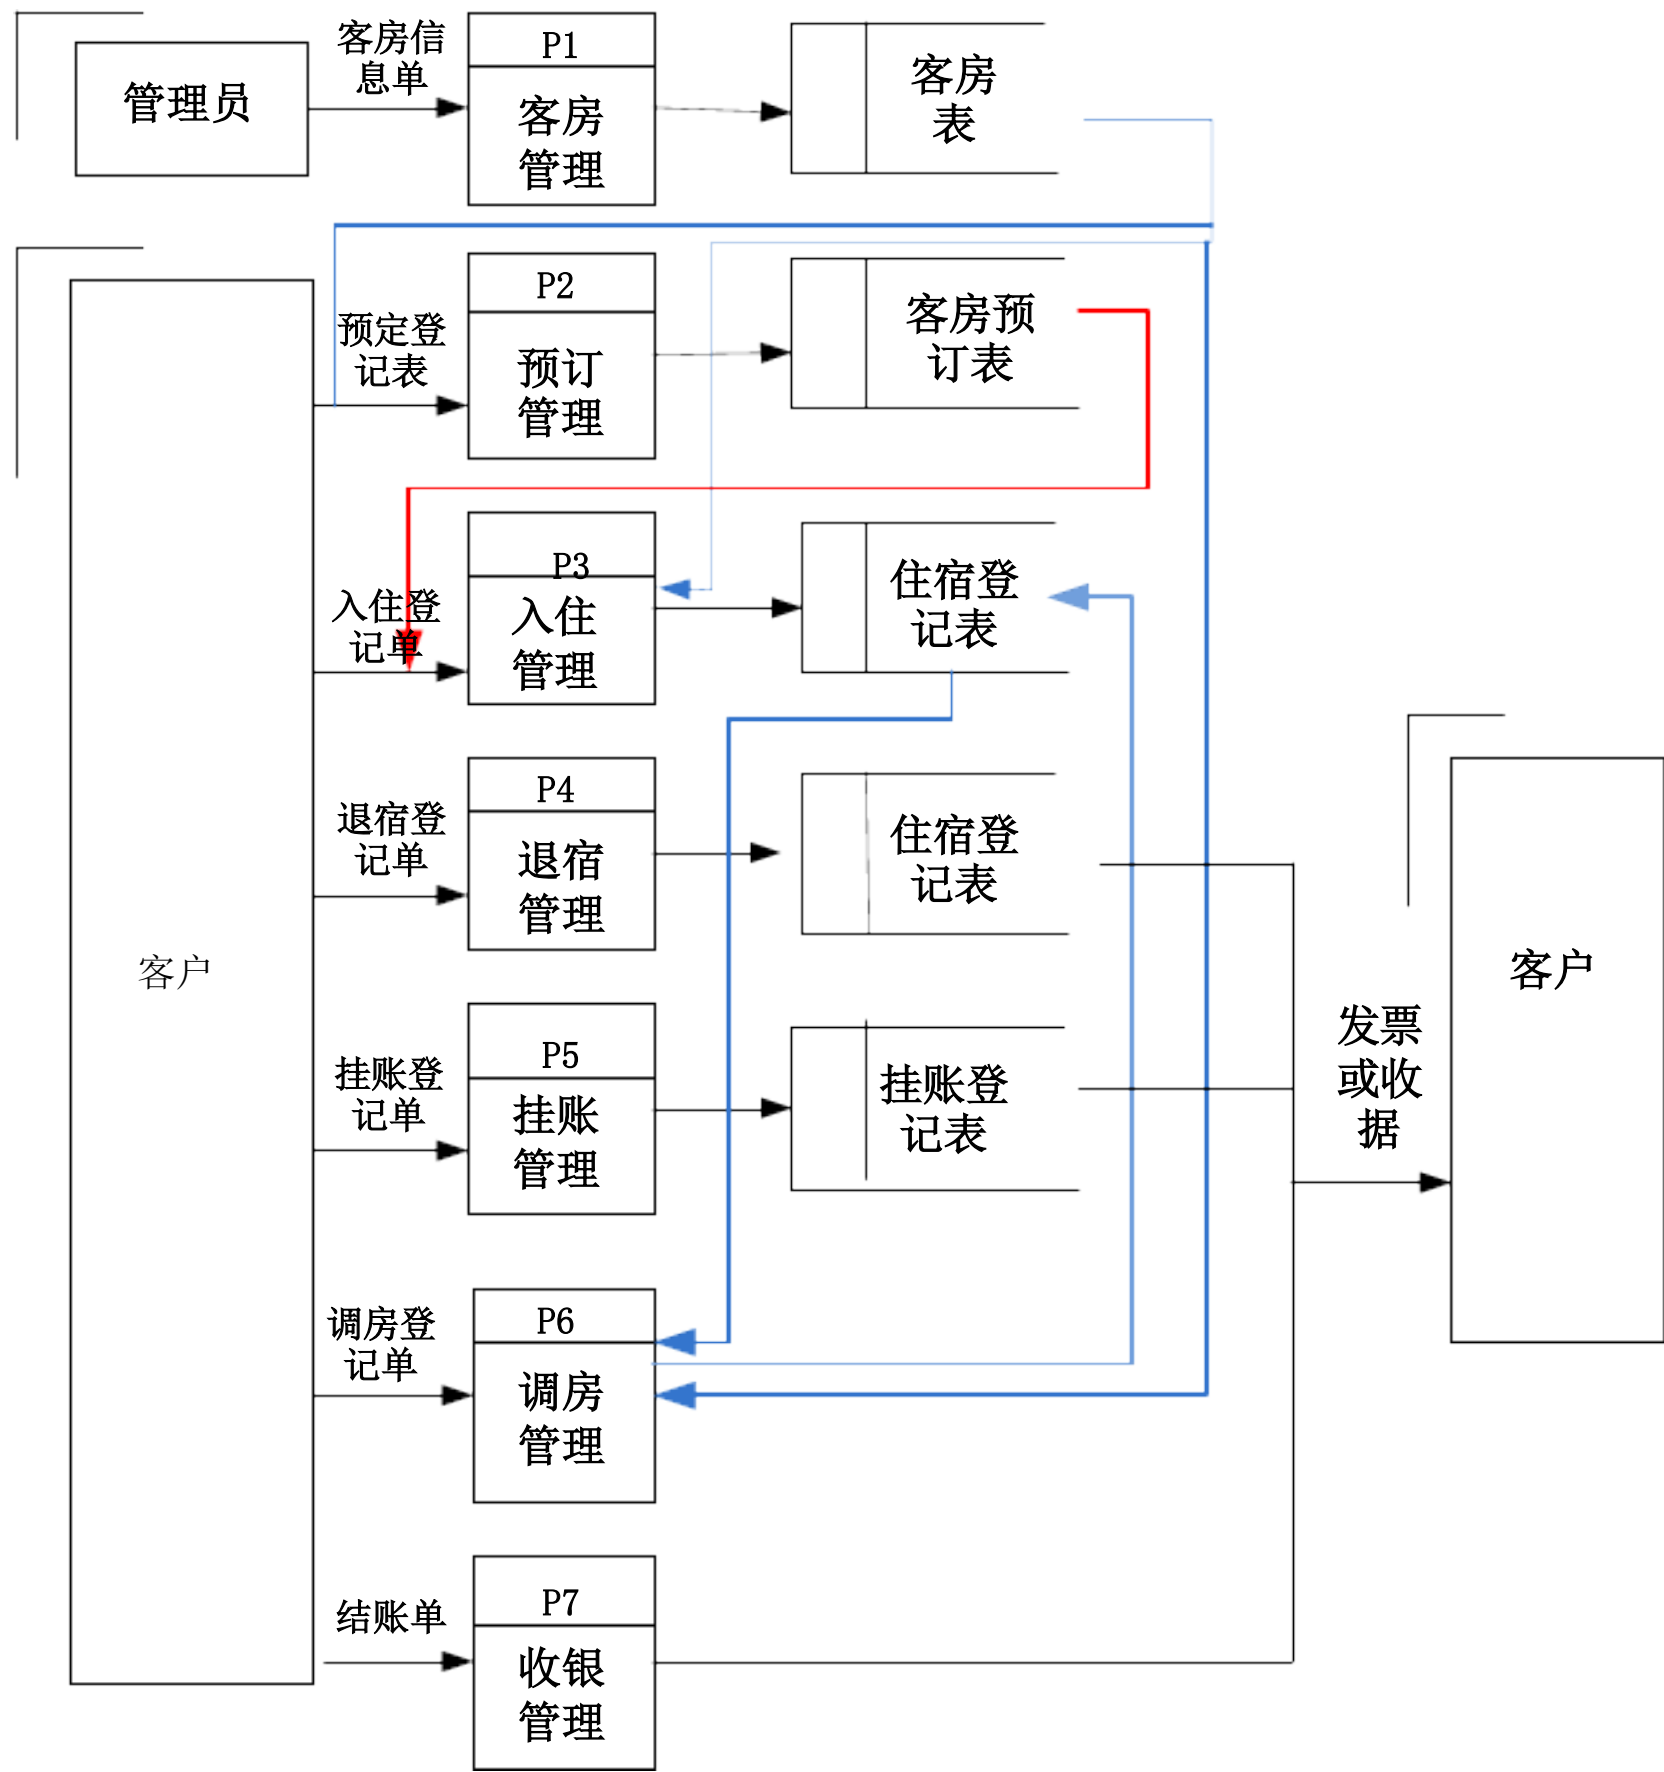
管理员

客房信息单

P1
客房管理

客房表

客户

预定登记表

P2
预订管理

客房预订表

入住登记单

P3
入住管理

住宿登记表

退宿登记单

P4
退宿管理

住宿登记表

挂账登记单

P5
挂账管理

挂账登记表

发票或收据

客户

调房登记单

P6
调房管理

结账单

P7
收银管理